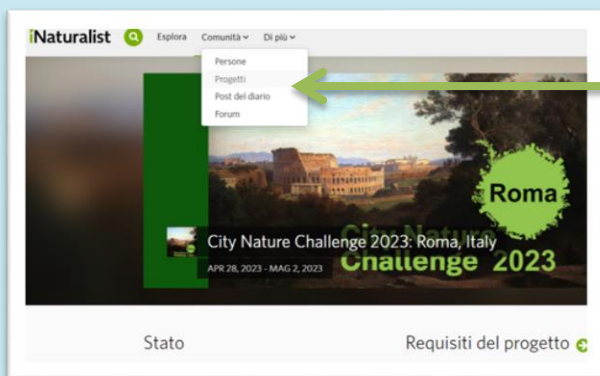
iNaturalist Esplora Comunità ⌄ Di più ⌄

Persone
Progetti
Post del diario
Forum

Roma

City Nature Challenge 2023

City Nature Challenge 2023: Roma, Italy
APR 28, 2023 - MAG 2, 2023

Stato

Requisiti del progetto